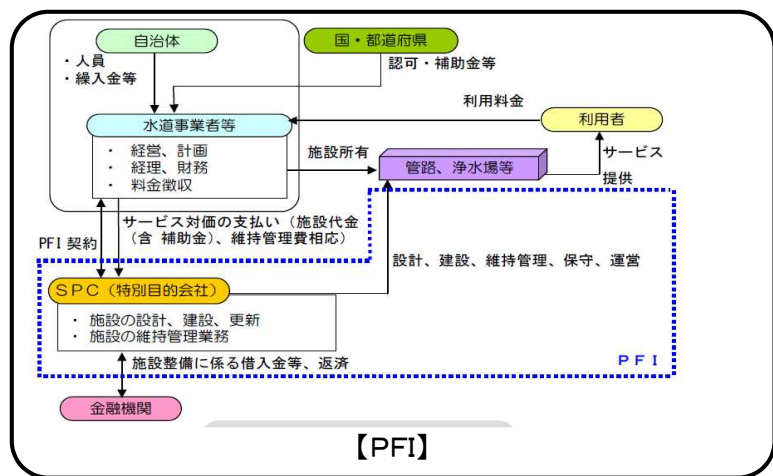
自治体

・人員
・繰入金等

国・都道府県

認可・補助金等

利用料金

利用者

水道事業者等

・ 経営、計画
・ 経理、財務
・ 料金徴収

施設所有

管路、浄水場等

サービス
提供

サービス対価の支払い（施設代金（含 補助金）、維持管理費相応）

PFI 契約

設計、建設、維持管理、保守、運営

SPC（特別目的会社）

・ 施設の設計、建設、更新
・ 施設の維持管理業務

施設整備に係る借入金等、返済

PFI

金融機関

【PFI】